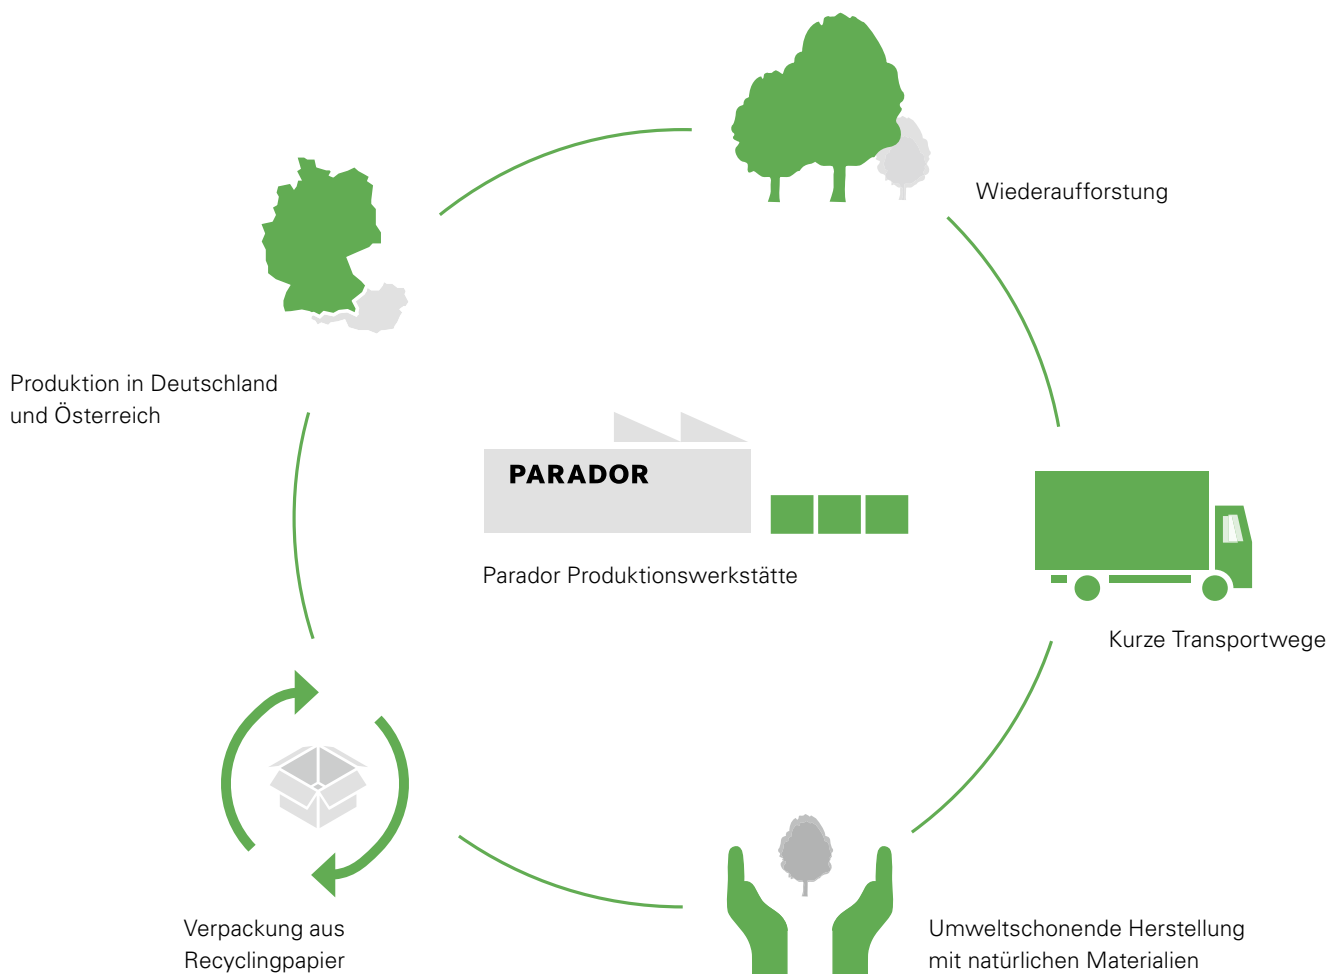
Wiederaufforstung

Produktion in Deutschland und Österreich

PARADOR

Parador Produktionswerkstätte

Kurze Transportwege

Verpackung aus Recyclingpapier

Umweltschonende Herstellung mit natürlichen Materialien